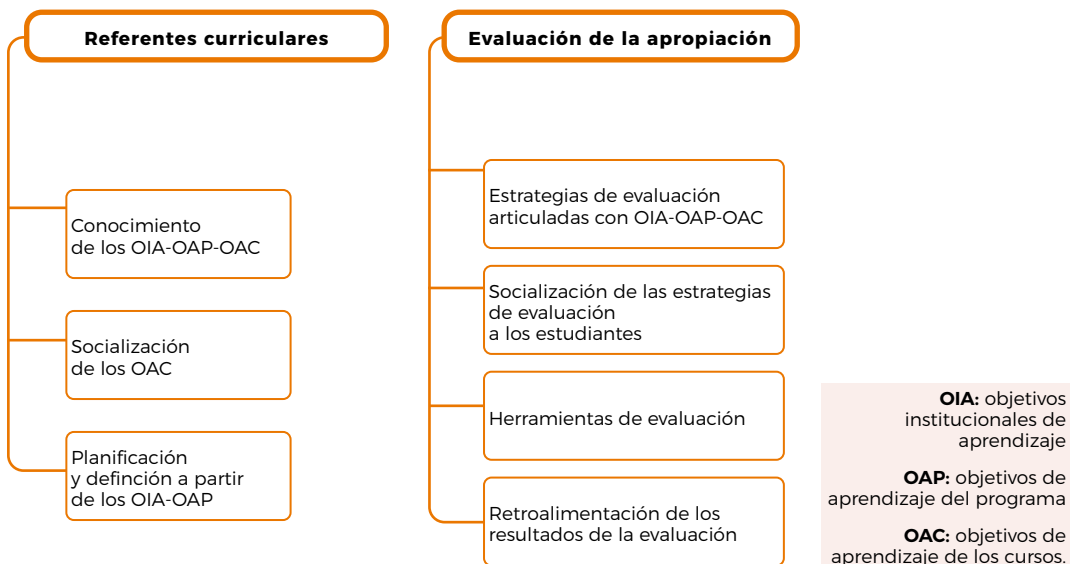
Referentes curriculares

Conocimiento de los OIA-OAP-OAC

Socialización de los OAC

Planificación y definción a partir de los OIA-OAP

Evaluación de la apropiación

Estrategias de evaluación articuladas con OIA-OAP-OAC

Socialización de las estrategias de evaluación a los estudiantes

Herramientas de evaluación

Retroalimentación de los resultados de la evaluación

**OIA:** objetivos institucionales de aprendizaje

**OAP:** objetivos de aprendizaje del programa

**OAC:** objetivos de aprendizaje de los cursos.